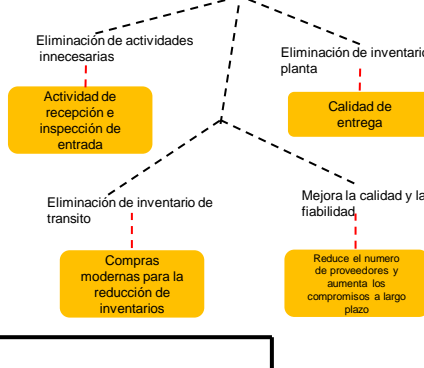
Eliminación de actividades innecesarias

Actividad de recepción e inspección de entrada

Eliminación de inventario planta

Calidad de entrega

Eliminación de inventario de transito

Compras modernas para la reducción de inventarios

Mejora la calidad y la fiabilidad

Reduce el numero de proveedores y aumenta los compromisos a largo plazo